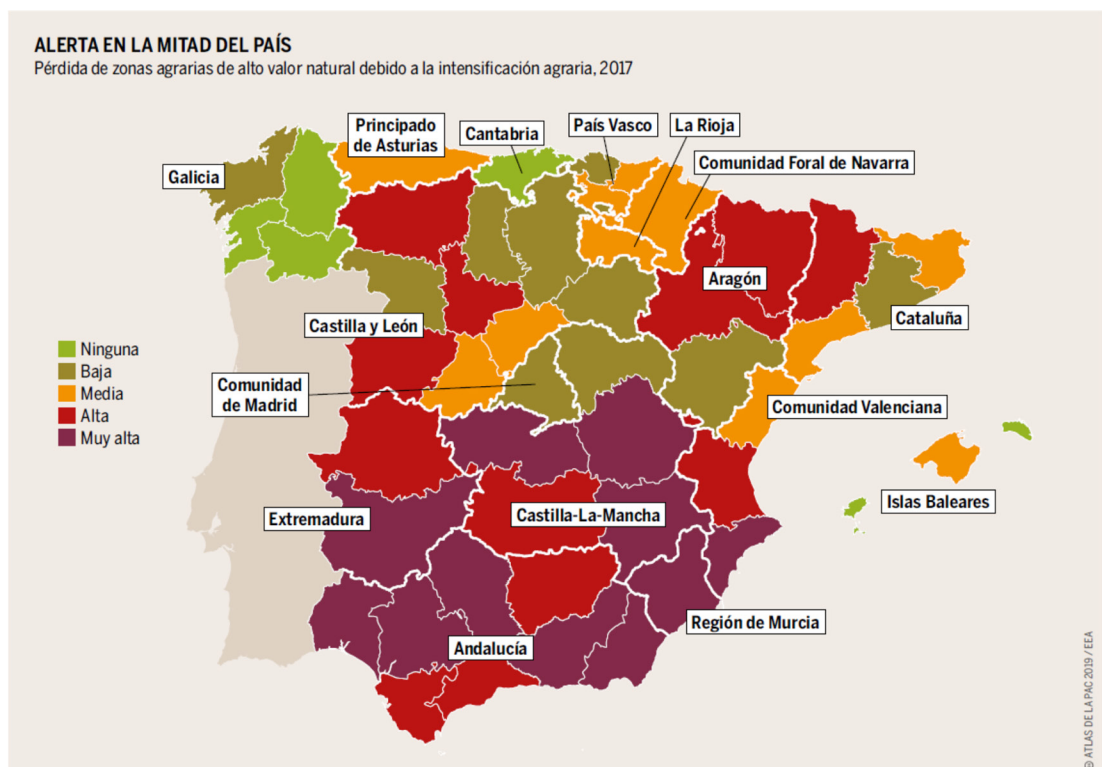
ALERTA EN LA MITAD DEL PAÍS
Pérdida de zonas agrarias de alto valor natural debido a la intensificación agraria, 2017

Principado de Asturias
Cantabria
País Vasco
La Rioja
Comunidad Foral de Navarra
Galicia
Aragón
Castilla y León
Cataluña
Ninguna
Baja
Media
Alta
Muy alta
Comunidad de Madrid
Comunidad Valenciana
Islas Baleares
Extremadura
Castilla-La-Mancha
Región de Murcia
Andalucía

© ATLAS DE LA PAC 2019 / EEA